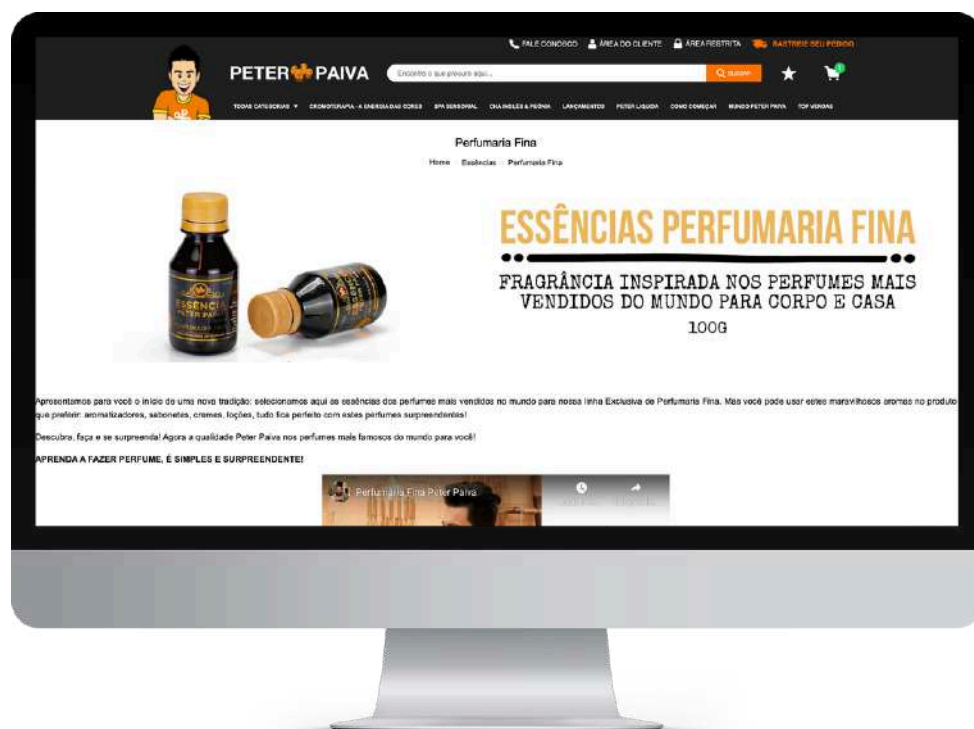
FALE CONOSCO ÁREA DO CLIENTE ÁREA RESTRITA RASTREIE SEU PEDIDO

PETER PAIVA

Encontre o que procura aqui...

BUSCAR

TODAS CATEGORIAS ▼ CROMOTERAPIA - A ENERGIA DAS CORES SPA SENSORIAL CHÁ INGLÊS & PEÔNIA LANÇAMENTOS PETER LIQUIDA COMO COMEÇAR MUNDO PETER PAIVA TOP VENDAS

Perfumaria Fina

Home Essências Perfumaria Fina

ESSÊNCIA PETER PAIVA

ESSÊNCIAS PERFUMARIA FINA

FRAGRÂNCIA INSPIRADA NOS PERFUMES MAIS VENDIDOS DO MUNDO PARA CORPO E CASA

100G

Apresentamos para você o início de uma nova tradição: selecionamos aqui as essências dos perfumes mais vendidos no mundo para nossa linha Exclusiva de Perfumaria Fina. Mas você pode usar estes maravilhosos aromas no produto que preferir: aromatizadores, sabonetes, cremes, loções, tudo fica perfeito com estes perfumes surpreendentes!

Descubra, faça e se surpreenda! Agora a qualidade Peter Paiva nos perfumes mais famosos do mundo para você!

APRENDA A FAZER PERFUME, É SIMPLES E SURPREENDENTE!

Perfumaria Fina Peter Paiva